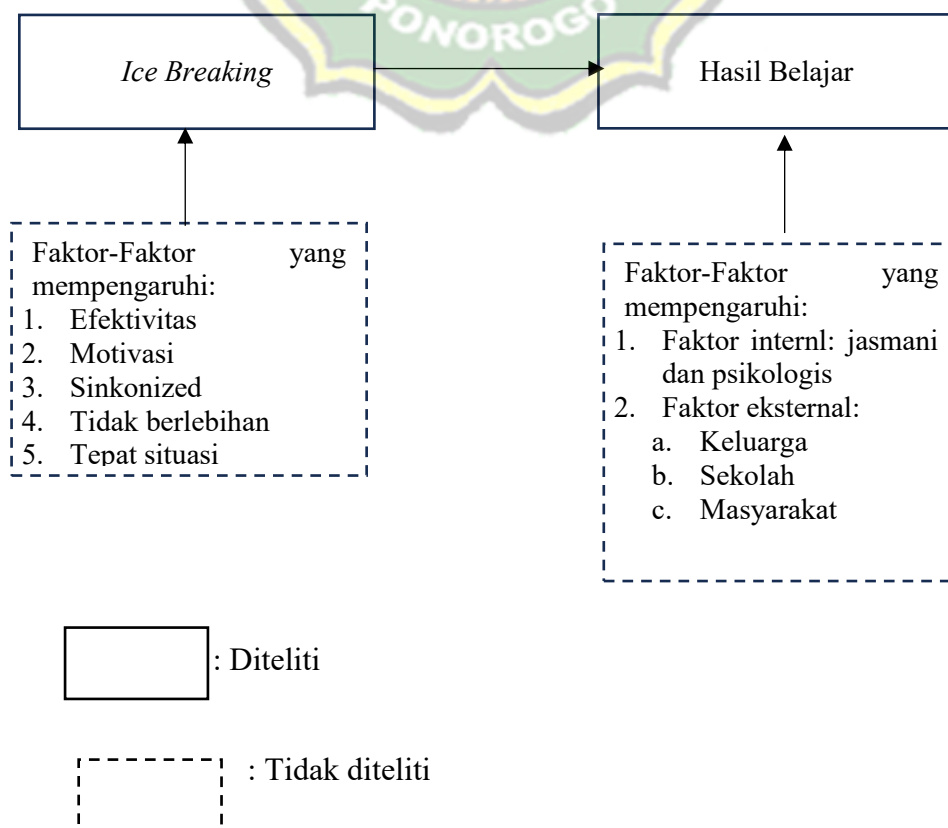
PONOROGO

Ice Breaking

Hasil Belajar

Faktor-Faktor yang mempengaruhi:
1. Efektivitas
2. Motivasi
3. Sinkonized
4. Tidak berlebihan
5. Tepat situasi

Faktor-Faktor yang mempengaruhi:
1. Faktor internl: jasmani dan psikologis
2. Faktor eksternal:
a. Keluarga
b. Sekolah
c. Masyarakat

: Diteliti

: Tidak diteliti